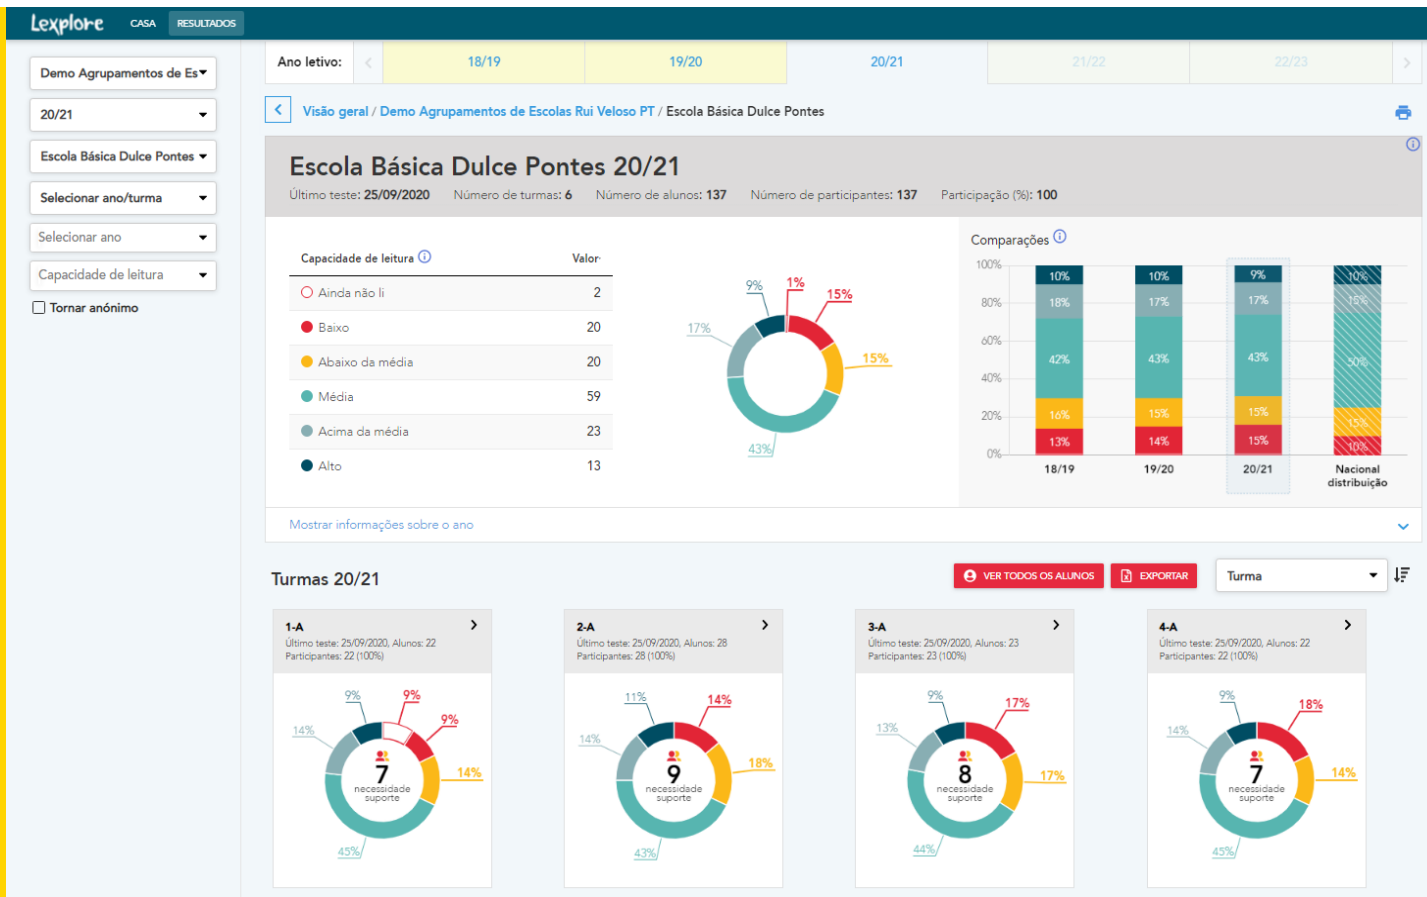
Lexplore CASA RESULTADOS

Demo Agrupamentos de Es
20/21
Escola Básica Dulce Pontes
Selecionar ano/turma
Selecionar ano
Capacidade de leitura
Tornar anónimo

Ano letivo: 18/19 19/20 20/21 21/22 22/23

Visão geral / Demo Agrupamentos de Escolas Rui Veloso PT / Escola Básica Dulce Pontes

# Escola Básica Dulce Pontes 20/21

Último teste: 25/09/2020 Número de turmas: 6 Número de alunos: 137 Número de participantes: 137 Participação (%): 100

| Capacidade de leitura | Valor |
|---|---|
| Ainda não li | 2 |
| Baixo | 20 |
| Abaixo da média | 20 |
| Média | 59 |
| Acima da média | 23 |
| Alto | 13 |

9% 1% 15% 17% 15% 43%

Comparações

100% 80% 60% 40% 20% 0%

| | 18/19 | 19/20 | 20/21 | Nacional distribuição |
|---|---|---|---|---|
| | 10% | 10% | 9% | 10% |
| | 18% | 17% | 17% | 15% |
| | 42% | 43% | 43% | 50% |
| | 16% | 15% | 15% | 15% |
| | 13% | 14% | 15% | 10% |

Mostrar informações sobre o ano

Turmas 20/21

VER TODOS OS ALUNOS EXPORTAR Turma

1-A
Último teste: 25/09/2020, Alunos: 22
Participantes: 22 (100%)
9% 9% 9% 14% 14% 45%
7 necessidade suporte

2-A
Último teste: 25/09/2020, Alunos: 28
Participantes: 28 (100%)
11% 14% 14% 18% 43%
9 necessidade suporte

3-A
Último teste: 25/09/2020, Alunos: 23
Participantes: 23 (100%)
9% 17% 13% 17% 44%
8 necessidade suporte

4-A
Último teste: 25/09/2020, Alunos: 22
Participantes: 22 (100%)
9% 18% 14% 14% 45%
7 necessidade suporte